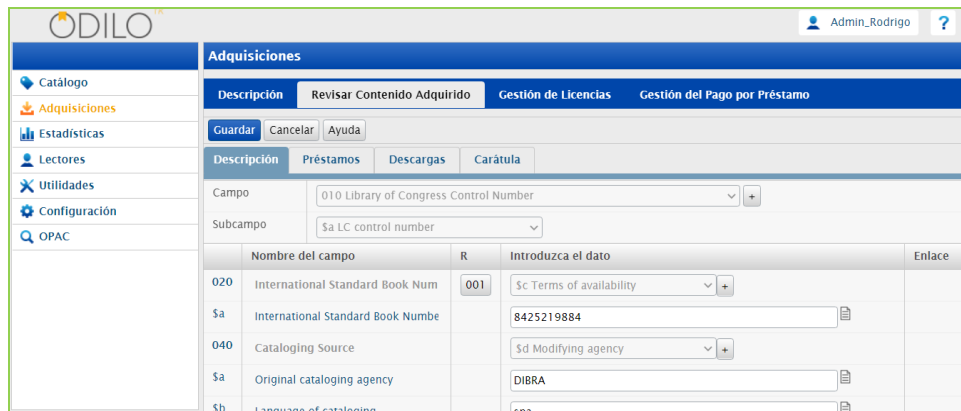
ODILO

Admin_Rodrigo ?

Catálogo
Adquisiciones
Estadísticas
Lectores
Utilidades
Configuración
OPAC

Adquisiciones

Descripción | Revisar Contenido Adquirido | Gestión de Licencias | Gestión del Pago por Préstamo

Guardar | Cancelar | Ayuda

Descripción | Préstamos | Descargas | Carátula

Campo: 010 Library of Congress Control Number +
Subcampo: $a LC control number

| | Nombre del campo | R | Introduzca el dato | Enlace |
|---|---|---|---|---|
| 020 | International Standard Book Num | 001 | $c Terms of availability + | |
| $a | International Standard Book Numbe | | 8425219884 | |
| 040 | Cataloging Source | | $d Modifying agency + | |
| $a | Original cataloging agency | | DIBRA | |
| $b | Language of cataloging | | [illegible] | |